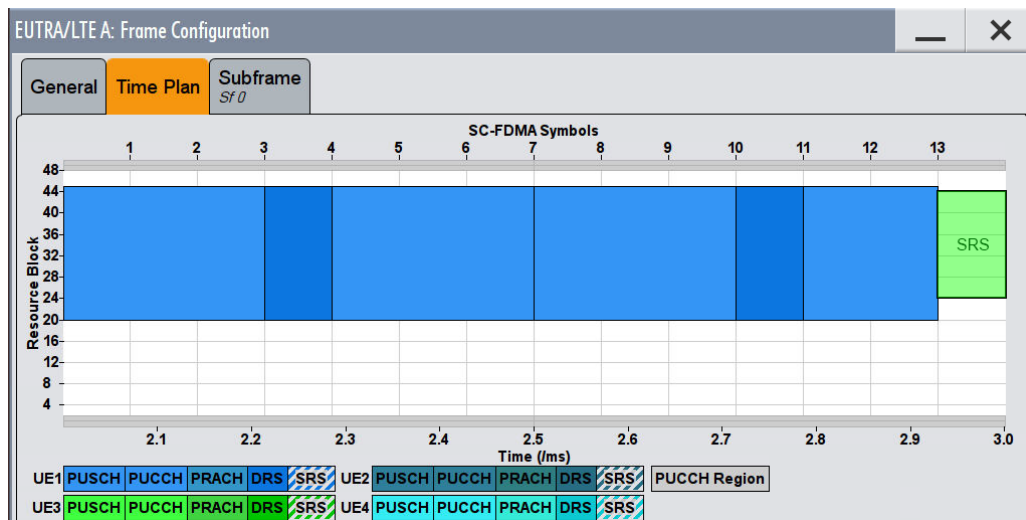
EUTRA/LTE A: Frame Configuration

General

Time Plan

Subframe
Sf 0

SC-FDMA Symbols

1 2 3 4 5 6 7 8 9 10 11 12 13

48
44
40
36
32
28
24
20
16
12
8
4

Resource Block

SRS

2.1 2.2 2.3 2.4 2.5 2.6 2.7 2.8 2.9 3.0

Time (/ms)

UE1 PUSCH PUCCH PRACH DRS SRS UE2 PUSCH PUCCH PRACH DRS SRS PUCCH Region

UE3 PUSCH PUCCH PRACH DRS SRS UE4 PUSCH PUCCH PRACH DRS SRS